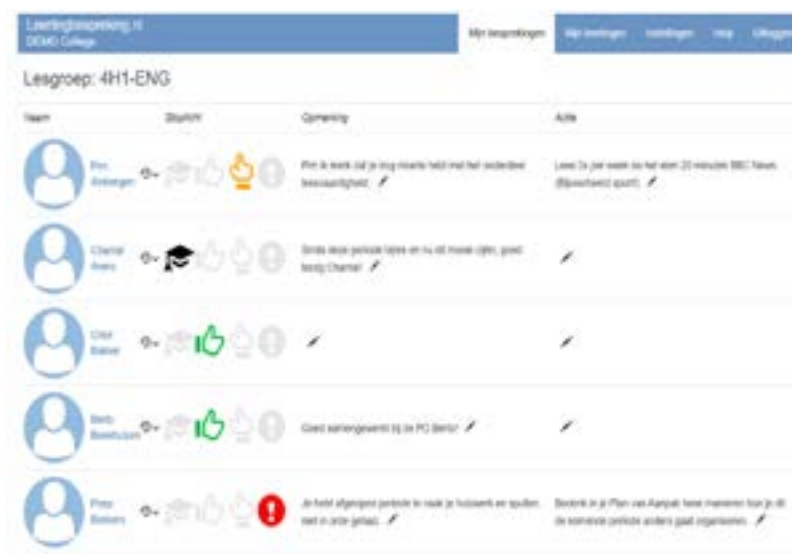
Leerlingbespreking.nl
DEMO College

Mijn besprekingen | Mijn leerlingen | Instellingen | Help | Uitloggen

Lesgroep: 4H1-ENG

| Naam | Sturicht | Opmerking | Actie |
|---|---|---|---|
| Pim Ambergen | | Pim ik merk dat je erg moeite hebt met het onderdeel leesvaardigheid. | Lees 3x per week nu het stom 20 minuten BBC News (Bijvoorbeeld sport) |
| Chantal Arens | | Sinds deze periode lopen en nu ok mooie cijfer, goed bezig Chantal! | |
| Cliet Bakker | | | |
| Berb Boeekuizen | | Goed samengewerkt bij de PO Berlin! | |
| Prep Bokkers | | Je hebt afgelopen periode te vaak je huiswerk en spullen niet in orde gehad. | Beschrijf in je Plan van Aanpak hoe manieren hoe je dit de komende periode anders gaat organiseren. |